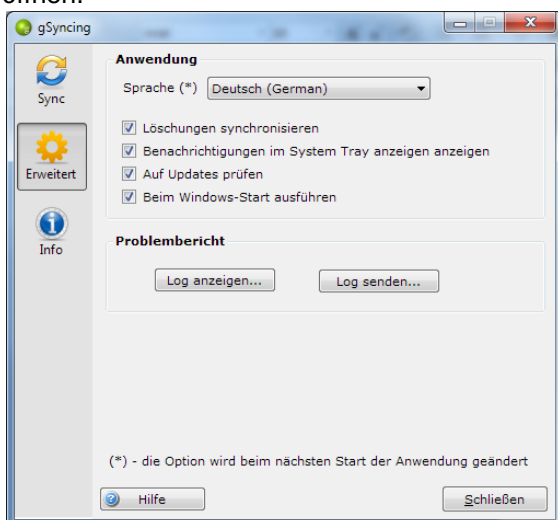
gSyncing

Sync

Erweitert

Info

Anwendung

Sprache (*) Deutsch (German)

Löschungen synchronisieren

Benachrichtigungen im System Tray anzeigen anzeigen

Auf Updates prüfen

Beim Windows-Start ausführen

Problembericht

Log anzeigen...

Log senden...

(*) - die Option wird beim nächsten Start der Anwendung geändert

Hilfe

Schließen